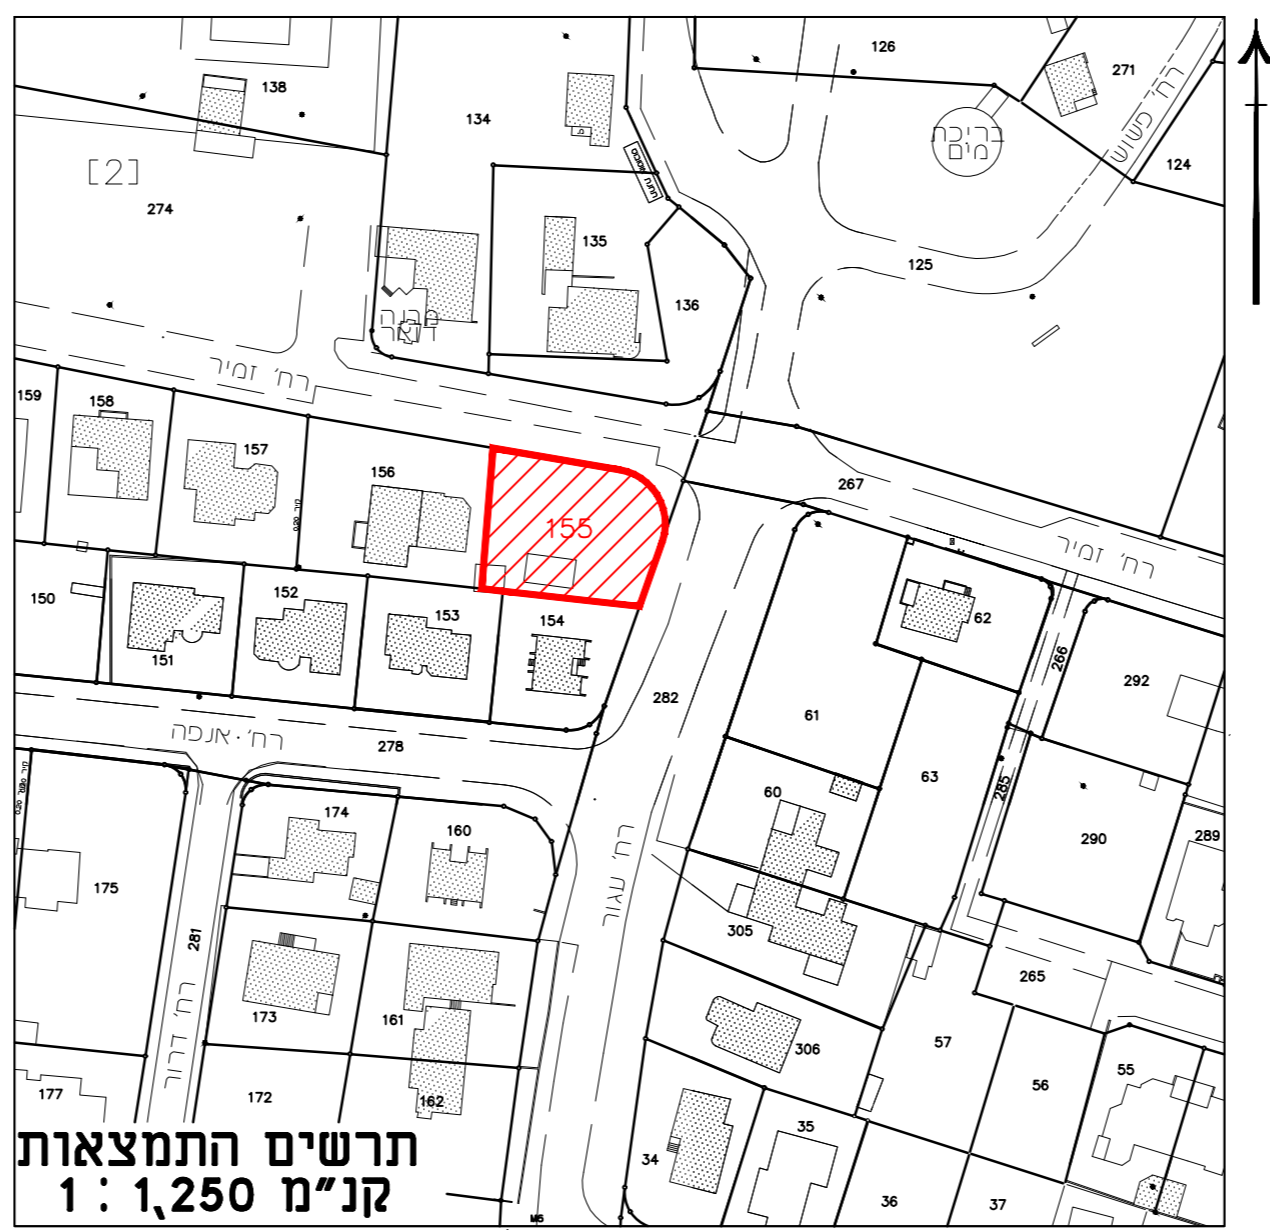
138
134
126
271
124
[2]
274
בריכת מים
רח' כשוש
135
125
136
מבנה דואר
רח' זמיר
159
158
157
156
155
267
רח' זמיר
150
152
153
154
62
151
266
292
282
61
רח' אנפה
278
63
285
174
160
60
290
289
175
רח' עגור
305
281
265
173
161
306
57
רח' דרור
56
55
177
172
162
35
34
36
37
תרשים התמצאות
קנ"מ 1,250 : 1